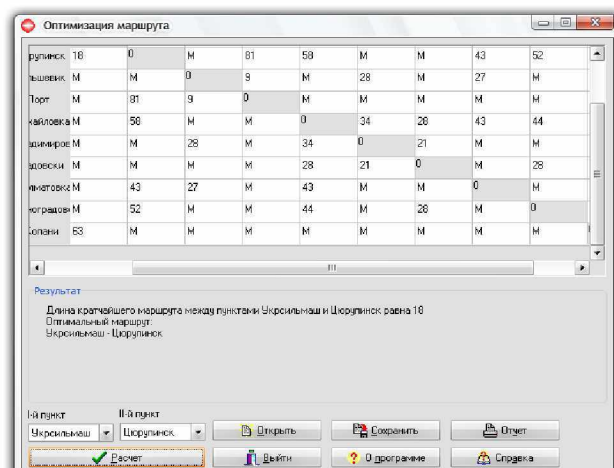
Оптимизация маршрута

| рупинск | 18 | 0 | М | 81 | 58 | М | М | 43 | 52 |
|---|---|---|---|---|---|---|---|---|---|
| ьшевик | М | М | 0 | 9 | М | 28 | М | 27 | М |
| Порт | М | 81 | 9 | 0 | М | М | М | М | М |
| хайловка | М | 58 | М | М | 0 | 34 | 28 | 43 | 44 |
| адимиров | М | М | 28 | М | 34 | 0 | 21 | М | М |
| эдовски | М | М | М | М | 28 | 21 | 0 | М | 28 |
| иматовка | М | 43 | 27 | М | 43 | М | М | 0 | М |
| ноградов | М | 52 | М | М | 44 | М | 28 | М | 0 |
| олани | 53 | М | М | М | М | М | М | М | М |

Результат
Длина кратчайшего маршрута между пунктами Укрсильмаш и Цюрупинск равна 18
Оптимальный маршрут:
Укрсильмаш - Цюрупинск

I-й пункт
Укрсильмаш
II-й пункт
Цюрупинск
Открыть
Сохранить
Отчет
Расчет
Выйти
О программе
Справка